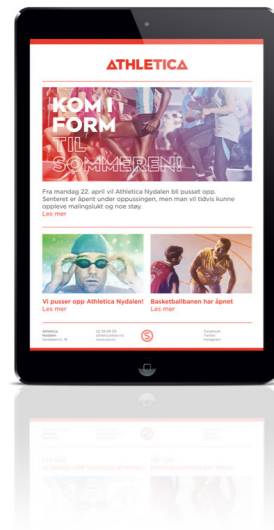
ATHLETICA

KOM I FORM TIL SOMMEREN!

Fra mandag 22. april vil Athletica Nydalen bli pusset opp. Senteret er åpent under oppussingen, men man vil tidvis kunne oppleve malingslukt og noe støy.
Les mer

Vi pusser opp Athletica Nydalen!
Les mer

Basketballbanen har åpnet
Les mer

Athletica Nydalen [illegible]

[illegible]

Facebook
Twitter
Instagram